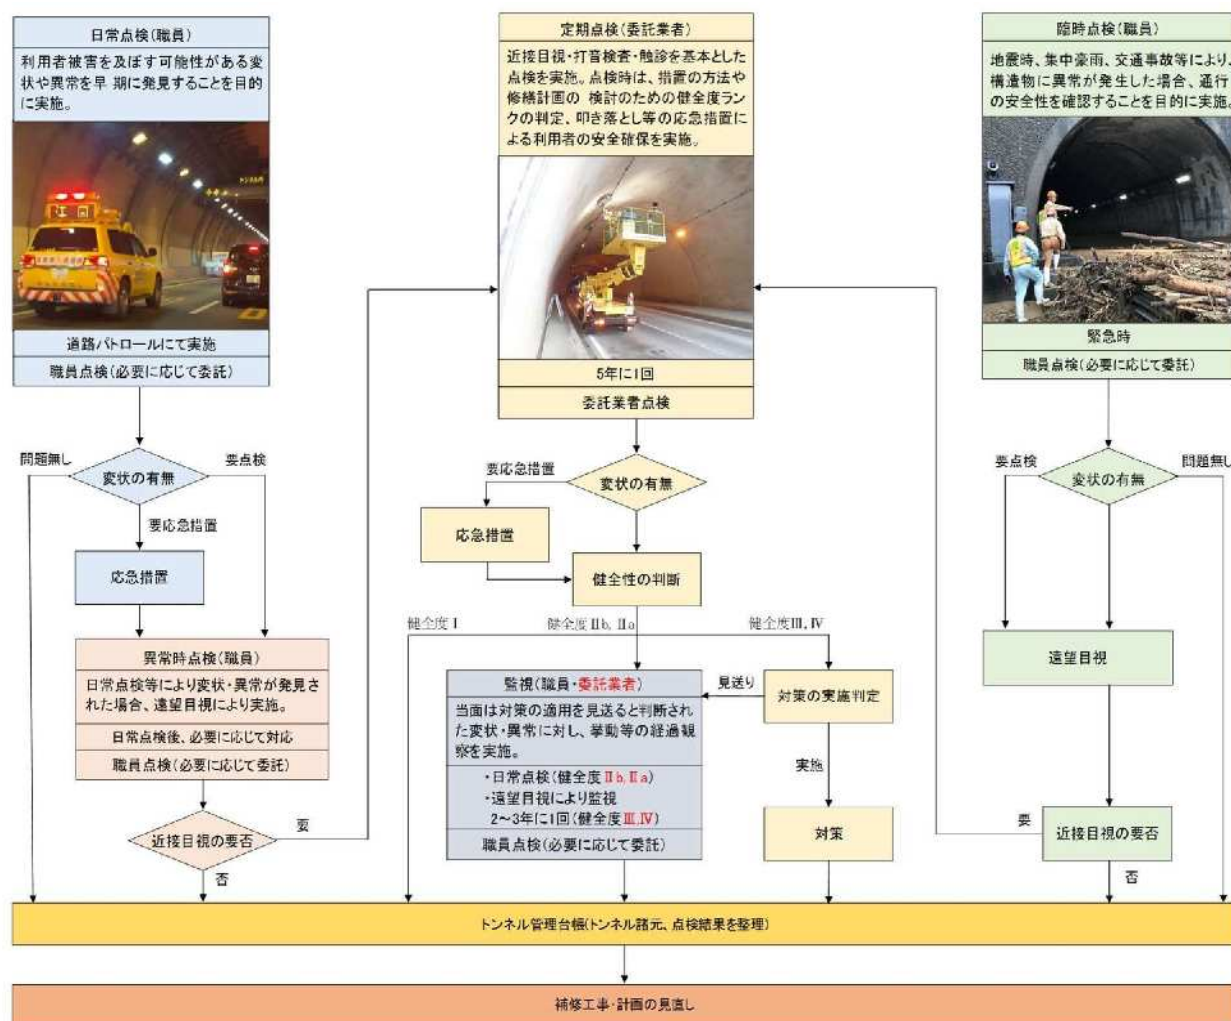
日常点検(職員)

利用者被害を及ぼす可能性がある変状や異常を早 期に発見することを目的に実施。

道路パトロールにて実施

職員点検(必要に応じて委託)

定期点検(委託業者)

近接目視・打音検査・触診を基本とした点検を実施。点検時は、措置の方法や修繕計画の 検討のための健全度ランクの判定、叩き落とし等の応急措置による利用者の安全確保を実施。

5年に1回

委託業者点検

臨時点検(職員)

地震時、集中豪雨、交通事故等により、構造物に異常が発生した場合、通行の安全性を確認することを目的に実施。

緊急時

職員点検(必要に応じて委託)

問題無し

変状の有無

要点検

要応急措置

応急措置

異常時点検(職員)

日常点検等により変状・異常が発見された場合、遠望目視により実施。

日常点検後、必要に応じて対応

職員点検(必要に応じて委託)

近接目視の要否

要

否

要応急措置

変状の有無

応急措置

健全性の判断

健全度 I

健全度 IIb, IIa

健全度III, IV

監視(職員・委託業者)

当面は対策の適用を見送ると判断された変状・異常に対し、挙動等の経過観察を実施。

・日常点検(健全度 IIb, IIa)
・遠望目視により監視 2~3年に1回(健全度III,IV)

職員点検(必要に応じて委託)

見送り

対策の実施判定

実施

対策

要点検

変状の有無

問題無し

遠望目視

要

近接目視の要否

否

トンネル管理台帳(トンネル諸元、点検結果を整理)

補修工事・計画の見直し